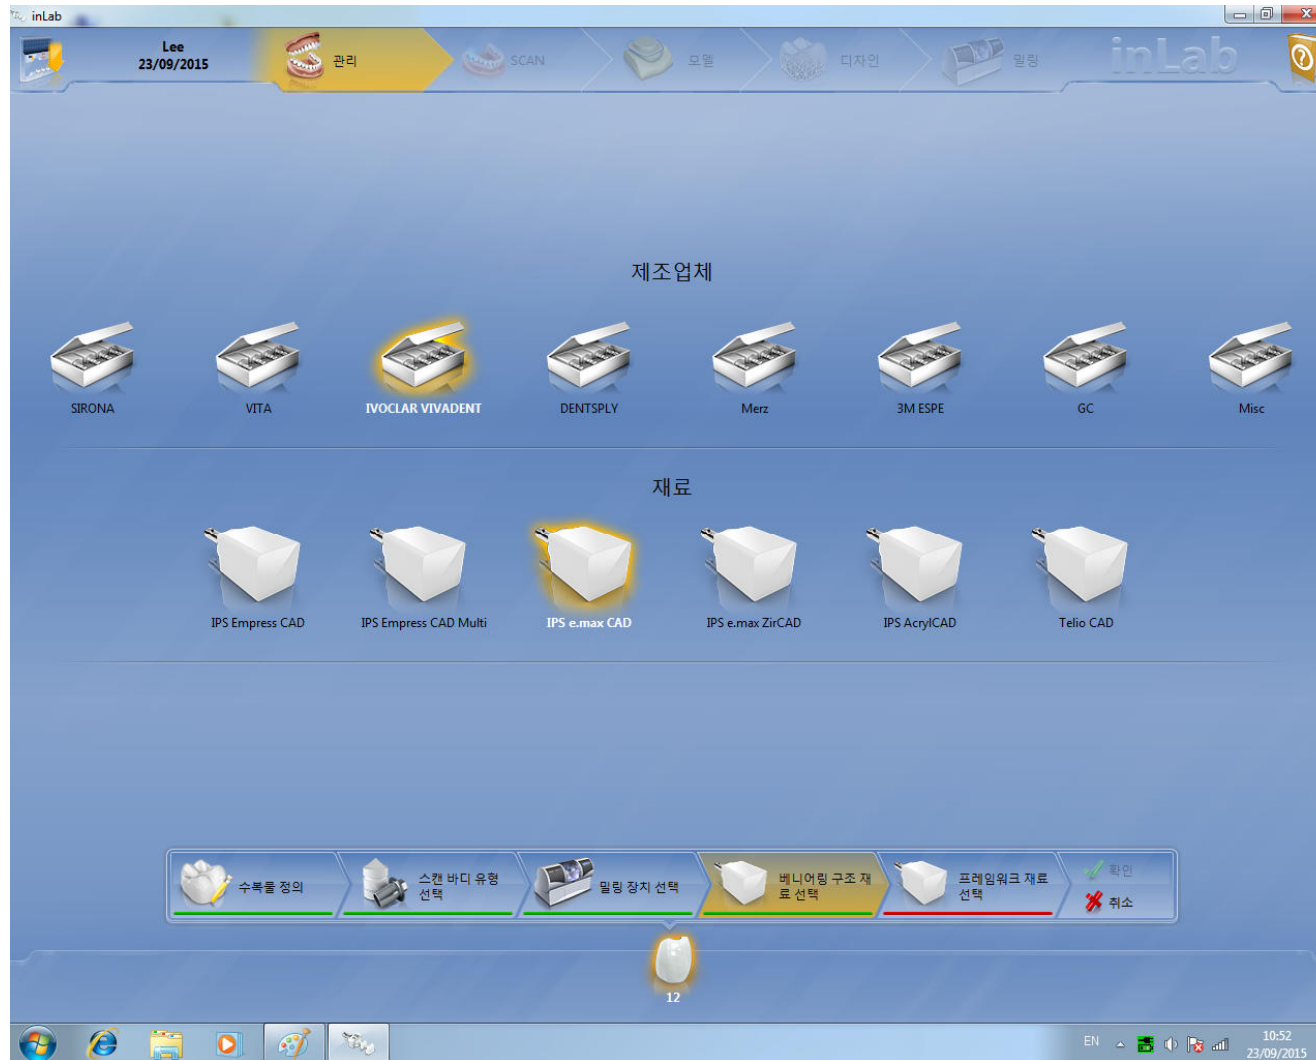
inLab

Lee
23/09/2015

관리

SCAN

모델

디자인

밀링

inLab

제조업체

SIRONA

VITA

IVOCLAR VIVADENT

DENTSPLY

Merz

3M ESPE

GC

Misc

재료

IPS Empress CAD

IPS Empress CAD Multi

IPS e.max CAD

IPS e.max ZirCAD

IPS AcrylCAD

Telio CAD

수복물 정의

스캔 바디 유형 선택

밀링 장치 선택

베니어링 구조 재료 선택

프레임워크 재료 선택

확인

취소

12

EN

10:52
23/09/2015